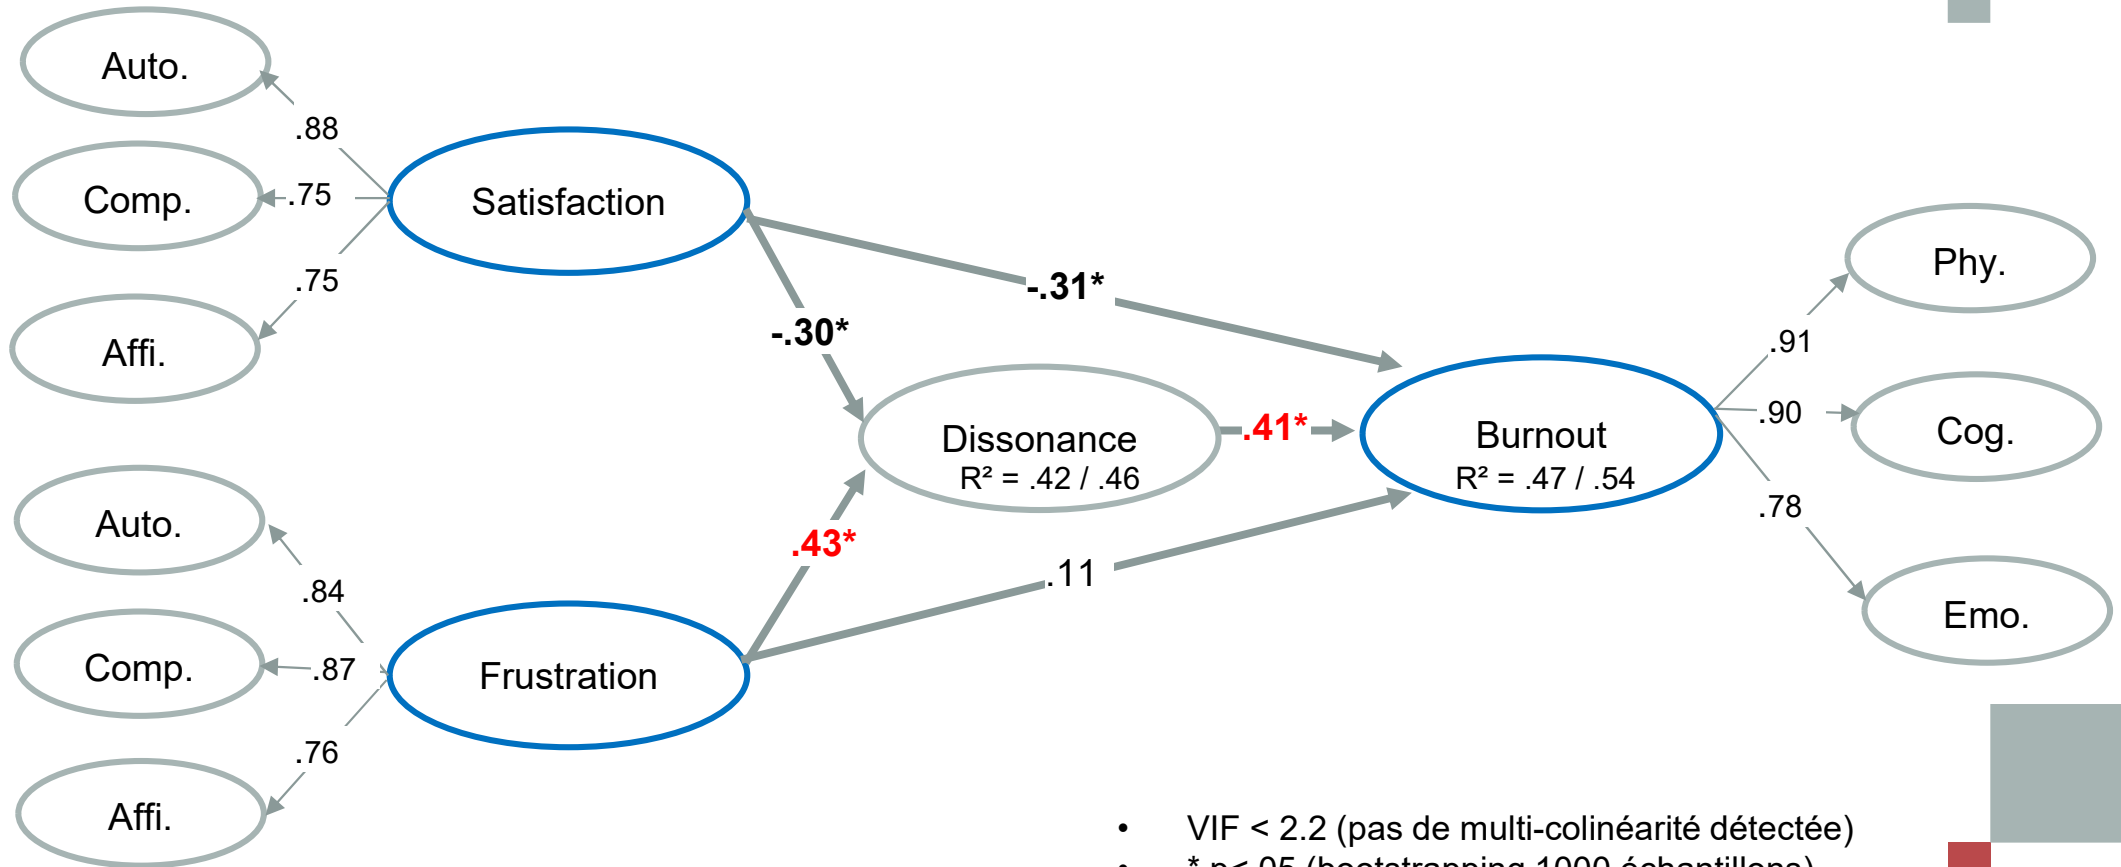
Auto.

.88

Comp.

.75

Satisfaction

.75

Affi.

-.31*

-.30*

Phy.

.91

Dissonance
R² = .42 / .46

.41*

Burnout
R² = .47 / .54

.90

Cog.

.78

Auto.

.43*

.84

.11

Emo.

Comp.

.87

Frustration

.76

Affi.

• VIF < 2.2 (pas de multi-colinéarité détectée)
• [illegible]